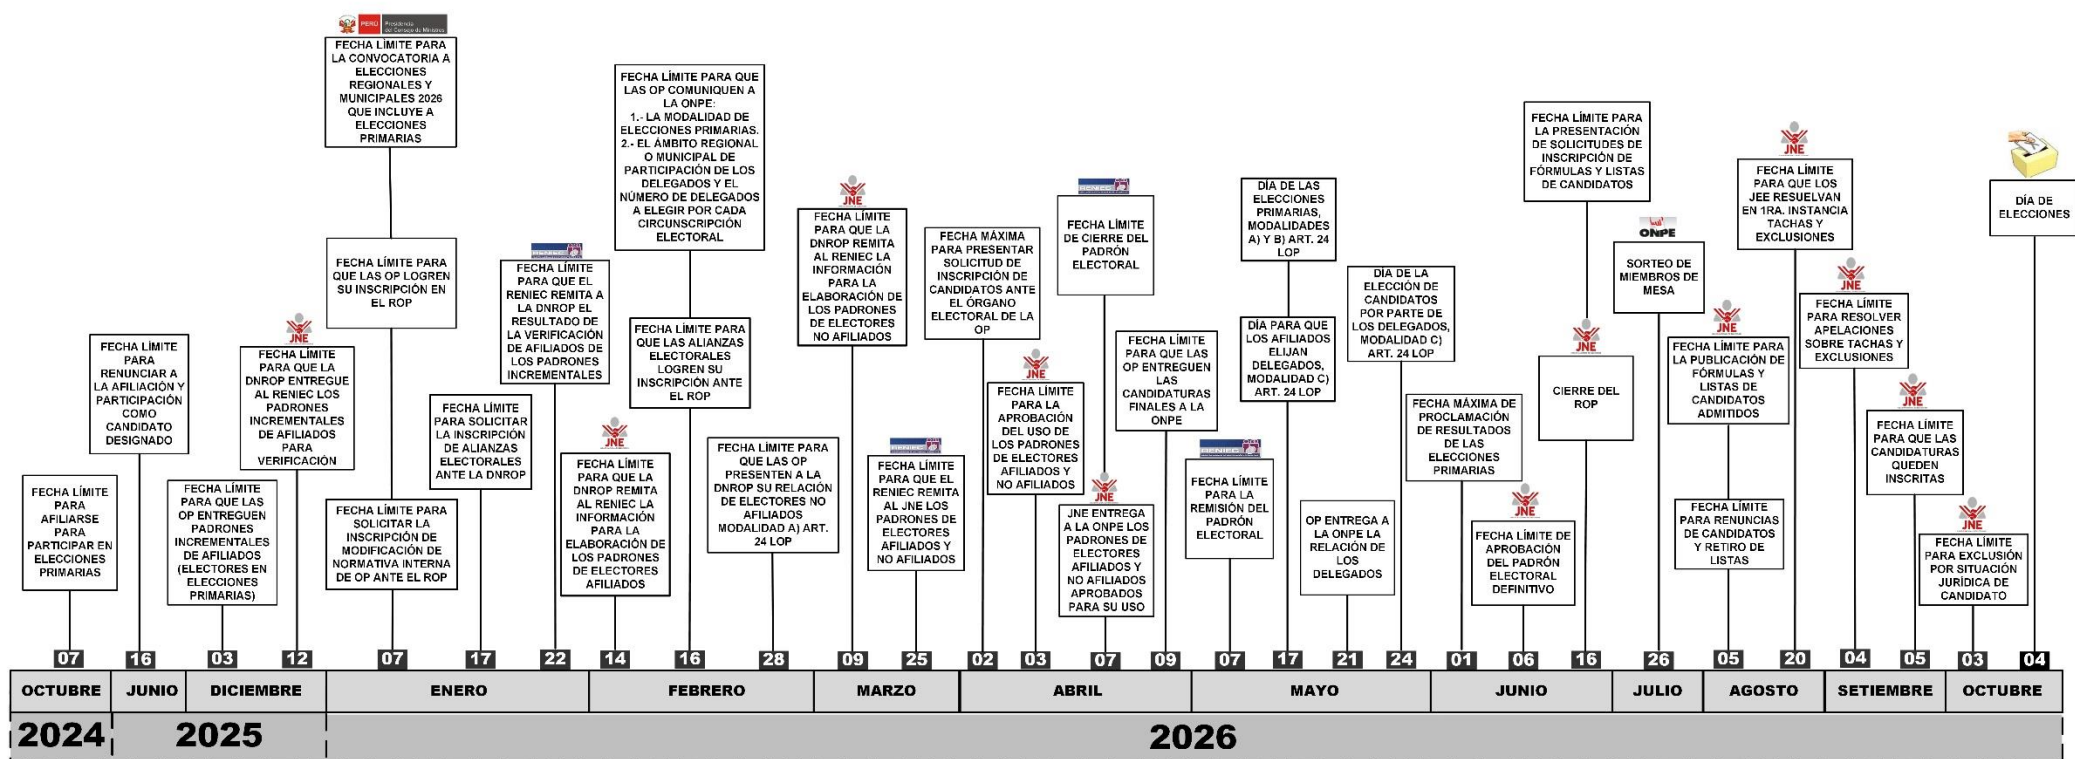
PERÚ Presidencia del Consejo de Ministros

FECHA LÍMITE PARA LA CONVOCATORIA A ELECCIONES REGIONALES Y MUNICIPALES 2026 QUE INCLUYE A ELECCIONES PRIMARIAS

FECHA LÍMITE PARA QUE LAS OP COMUNIQUEN A LA ONPE: 1.- LA MODALIDAD DE ELECCIONES PRIMARIAS. 2.- EL ÁMBITO REGIONAL O MUNICIPAL DE PARTICIPACIÓN DE LOS DELEGADOS Y EL NÚMERO DE DELEGADOS A ELEGIR POR CADA CIRCUNSCRIPCIÓN ELECTORAL

FECHA LÍMITE PARA LA PRESENTACIÓN DE SOLICITUDES DE INSCRIPCIÓN DE FÓRMULAS Y LISTAS DE CANDIDATOS

JNE
FECHA LÍMITE PARA QUE LOS JEE RESUELVAN EN 1RA. INSTANCIA TACHAS Y EXCLUSIONES

DÍA DE ELECCIONES

FECHA LÍMITE PARA AFILIARSE PARA PARTICIPAR EN ELECCIONES PRIMARIAS

FECHA LÍMITE PARA RENUNCIAR A LA AFILIACIÓN Y PARTICIPACIÓN COMO CANDIDATO DESIGNADO

FECHA LÍMITE PARA QUE LAS OP ENTREGUEN PADRONES INCREMENTALES DE AFILIADOS (ELECTORES EN ELECCIONES PRIMARIAS)

JNE
FECHA LÍMITE PARA QUE LA DNROP ENTREGUE AL RENIEC LOS PADRONES INCREMENTALES DE AFILIADOS PARA VERIFICACIÓN

FECHA LÍMITE PARA QUE LAS OP LOGREN SU INSCRIPCIÓN EN EL ROP

FECHA LÍMITE PARA SOLICITAR LA INSCRIPCIÓN DE MODIFICACIÓN DE NORMATIVA INTERNA DE OP ANTE EL ROP

FECHA LÍMITE PARA SOLICITAR LA INSCRIPCIÓN DE ALIANZAS ELECTORALES ANTE LA DNROP

FECHA LÍMITE PARA QUE EL RENIEC REMITA A LA DNROP EL RESULTADO DE LA VERIFICACIÓN DE AFILIADOS DE LOS PADRONES INCREMENTALES

JNE
FECHA LÍMITE PARA QUE LA DNROP REMITA AL RENIEC LA INFORMACIÓN PARA LA ELABORACIÓN DE LOS PADRONES DE ELECTORES AFILIADOS

FECHA LÍMITE PARA QUE LAS ALIANZAS ELECTORALES LOGREN SU INSCRIPCIÓN ANTE EL ROP

FECHA LÍMITE PARA QUE LAS OP PRESENTEN A LA DNROP SU RELACIÓN DE ELECTORES NO AFILIADOS MODALIDAD A) ART. 24 LOP

JNE
FECHA LÍMITE PARA QUE LA DNROP REMITA AL RENIEC LA INFORMACIÓN PARA LA ELABORACIÓN DE LOS PADRONES DE ELECTORES NO AFILIADOS

FECHA LÍMITE PARA QUE EL RENIEC REMITA AL JNE LOS PADRONES DE ELECTORES AFILIADOS Y NO AFILIADOS

FECHA MÁXIMA PARA PRESENTAR SOLICITUD DE INSCRIPCIÓN DE CANDIDATOS ANTE EL ÓRGANO ELECTORAL DE LA OP

JNE
FECHA LÍMITE PARA LA APROBACIÓN DEL USO DE LOS PADRONES DE ELECTORES AFILIADOS Y NO AFILIADOS

FECHA LÍMITE DE CIERRE DEL PADRÓN ELECTORAL

JNE
JNE ENTREGA A LA ONPE LOS PADRONES DE ELECTORES AFILIADOS Y NO AFILIADOS APROBADOS PARA SU USO

FECHA LÍMITE PARA QUE LAS OP ENTREGUEN LAS CANDIDATURAS FINALES A LA ONPE

FECHA LÍMITE PARA LA REMISIÓN DEL PADRÓN ELECTORAL

DÍA DE LAS ELECCIONES PRIMARIAS, MODALIDADES A) Y B) ART. 24 LOP

DÍA PARA QUE LOS AFILIADOS ELIJAN DELEGADOS, MODALIDAD C) ART. 24 LOP

OP ENTREGA A LA ONPE LA RELACIÓN DE LOS DELEGADOS

DÍA DE LA ELECCIÓN DE CANDIDATOS POR PARTE DE LOS DELEGADOS, MODALIDAD C) ART. 24 LOP

FECHA MÁXIMA DE PROCLAMACIÓN DE RESULTADOS DE LAS ELECCIONES PRIMARIAS

JNE
FECHA LÍMITE DE APROBACIÓN DEL PADRÓN ELECTORAL DEFINITIVO

JNE
CIERRE DEL ROP

ONPE
SORTEO DE MIEMBROS DE MESA

JNE
FECHA LÍMITE PARA LA PUBLICACIÓN DE FÓRMULAS Y LISTAS DE CANDIDATOS ADMITIDOS

FECHA LÍMITE PARA RENUNCIAS DE CANDIDATOS Y RETIRO DE LISTAS

JNE
FECHA LÍMITE PARA RESOLVER APELACIONES SOBRE TACHAS Y EXCLUSIONES

JNE
FECHA LÍMITE PARA QUE LAS CANDIDATURAS QUEDEN INSCRITAS

JNE
FECHA LÍMITE PARA EXCLUSIÓN POR SITUACIÓN JURÍDICA DE CANDIDATO

07 16 03 12 07 17 22 14 16 28 09 25 02 03 07 09 07 17 21 24 01 06 16 26 05 20 04 05 03 04

| OCTUBRE | JUNIO | DICIEMBRE | ENERO | FEBRERO | MARZO | ABRIL | MAYO | JUNIO | JULIO | AGOSTO | SETIEMBRE | OCTUBRE |

2024 2025 2026